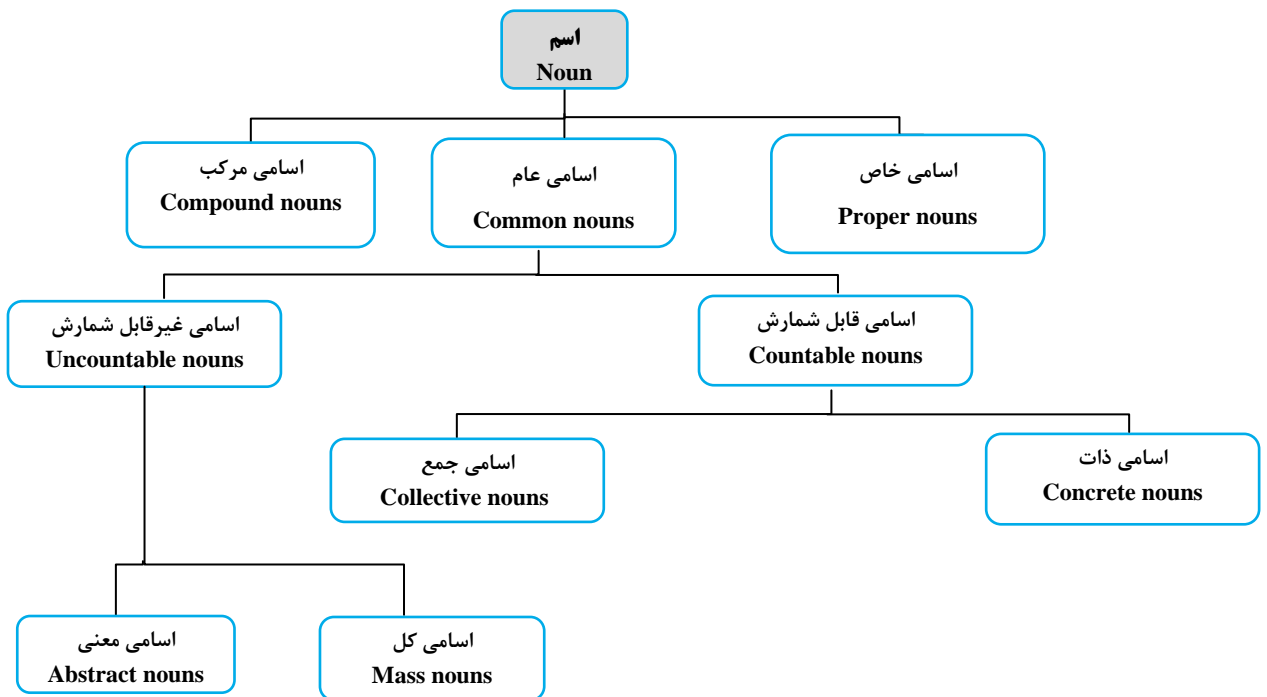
اسم
Noun

اسامی مرکب
Compound nouns

اسامی عام
Common nouns

اسامی خاص
Proper nouns

اسامی غیرقابل شمارش
Uncountable nouns

اسامی قابل شمارش
Countable nouns

اسامی جمع
Collective nouns

اسامی ذات
Concrete nouns

اسامی معنی
Abstract nouns

اسامی کل
Mass nouns